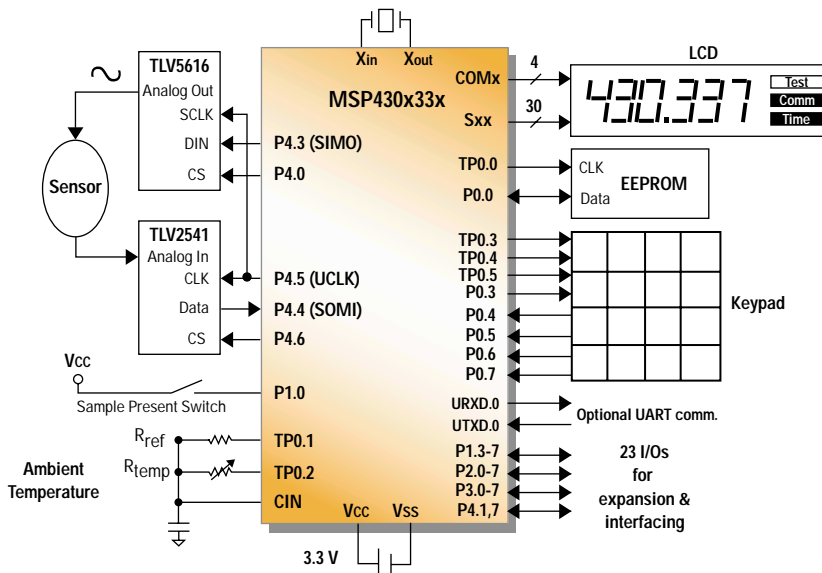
Xin Xout

LCD

COMx 4

MSP430x33x

430.337

Test

Comm

Time

Sxx 30

TLV5616

Analog Out

SCLK

DIN

CS

P4.3 (SIMO)

P4.0

Sensor

TP0.0

CLK

EEPROM

P0.0

Data

TLV2541

Analog In

CLK

Data

CS

TP0.3

TP0.4

TP0.5

P0.3

P4.5 (UCLK)

P4.4 (SOMI)

P4.6

P0.4

P0.5

P0.6

P0.7

Keypad

Vcc

P1.0

Sample Present Switch

URXD.0

UTXD.0

Optional UART comm.

$R_{ref}$

$R_{temp}$

TP0.1

TP0.2

CIN

Ambient Temperature

P1.3-7

P2.0-7

P3.0-7

P4.1,7

23 I/Os for expansion & interfacing

Vcc Vss

3.3 V